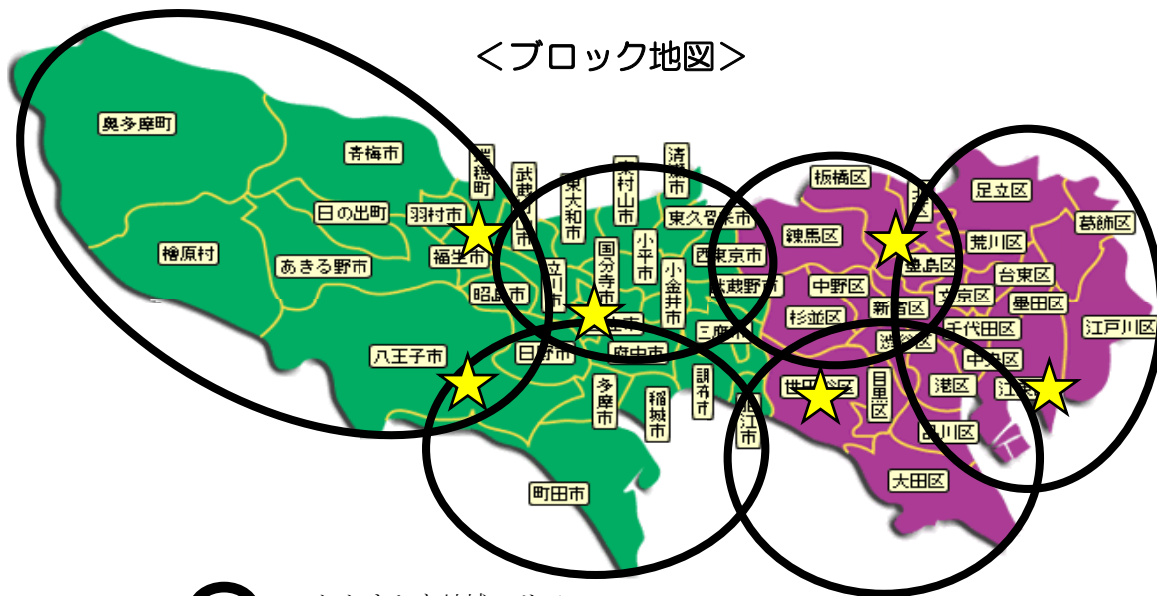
＜ブロック地図＞

奥多摩町
青梅市
日の出町
檜原村
あきる野市
羽村市
瑞穂町
福生市
武蔵村山市
東大和市
東村山市
清瀬市
東久留米市
昭島市
立川市
国分寺市
小平市
小金井市
西東京市
武蔵野市
三鷹市
府中市
日野市
八王子市
多摩市
稲城市
調布市
狛江市
町田市
板橋区
練馬区
中野区
杉並区
新宿区
渋谷区
世田谷区
目黒区
品川区
大田区
港区
豊島区
北区
足立区
荒川区
葛飾区
台東区
文京区
墨田区
千代田区
中央区
江東区
江戸川区